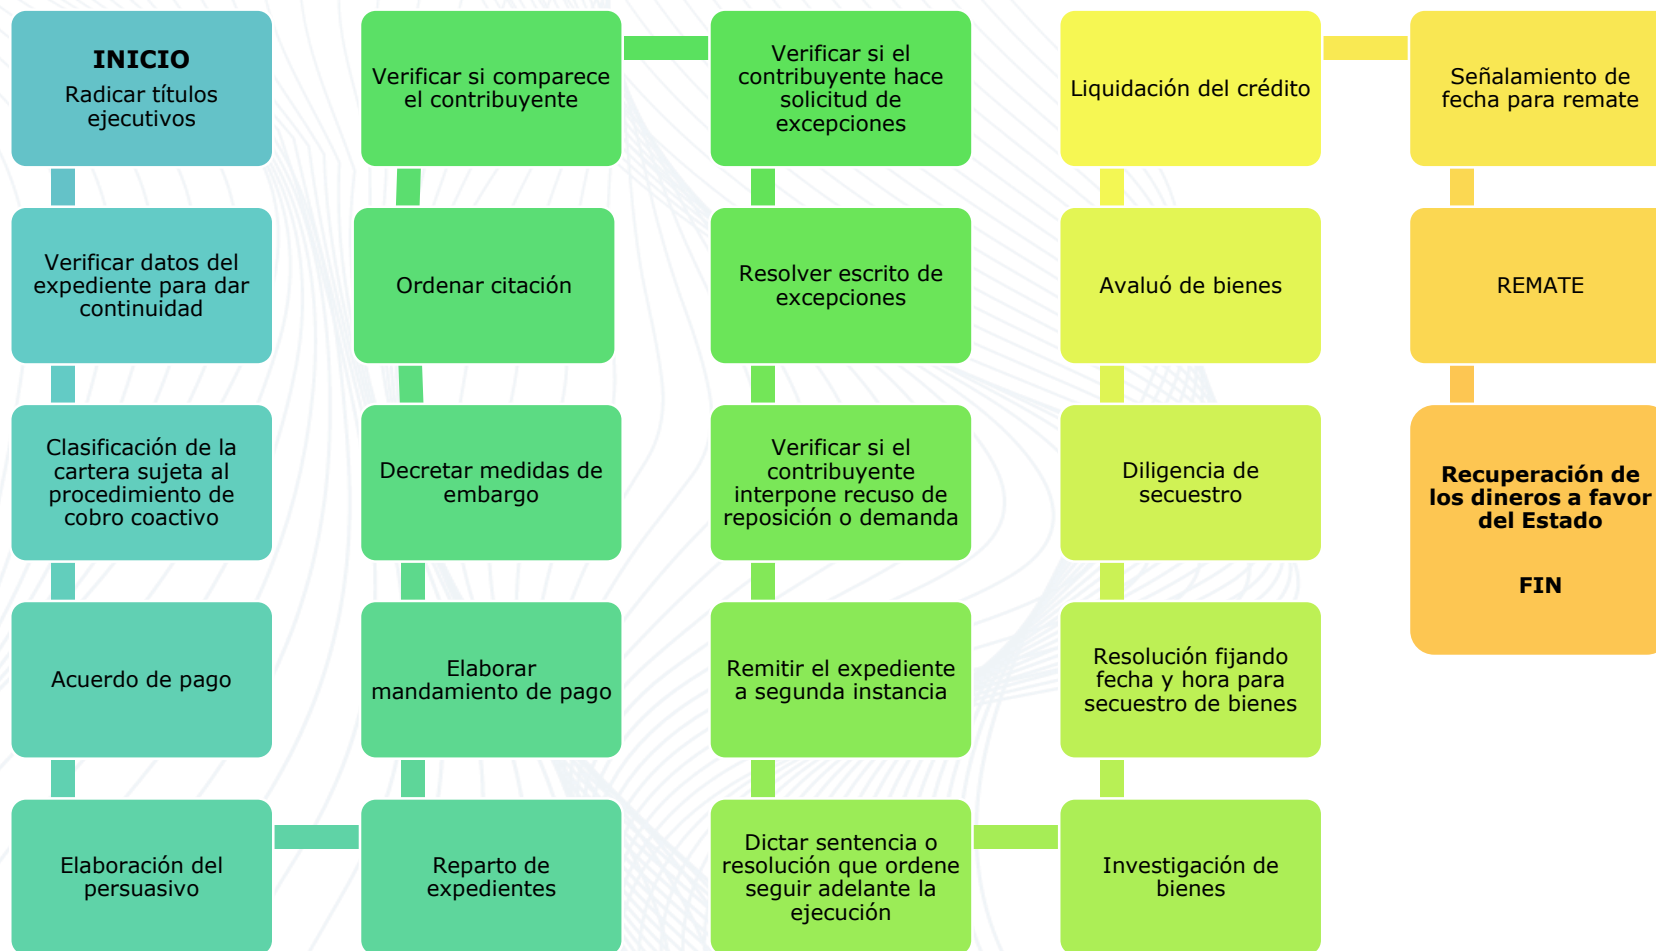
**INICIO**
Radicar títulos ejecutivos

Verificar datos del expediente para dar continuidad

Clasificación de la cartera sujeta al procedimiento de cobro coactivo

Acuerdo de pago

Elaboración del persuasivo

Reparto de expedientes

Elaborar mandamiento de pago

Decretar medidas de embargo

Ordenar citación

Verificar si comparece el contribuyente

Verificar si el contribuyente hace solicitud de excepciones

Resolver escrito de excepciones

Verificar si el contribuyente interpone recuso de reposición o demanda

Remitir el expediente a segunda instancia

Dictar sentencia o resolución que ordene seguir adelante la ejecución

Investigación de bienes

Resolución fijando fecha y hora para secuestro de bienes

Diligencia de secuestro

Avaluó de bienes

Liquidación del crédito

Señalamiento de fecha para remate

REMATE

**Recuperación de los dineros a favor del Estado**

**FIN**